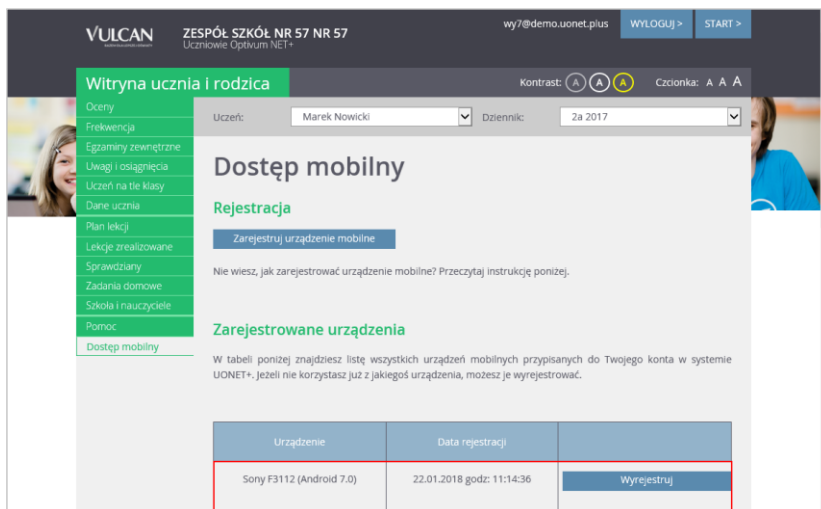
VULCAN

ZESPÓŁ SZKÓŁ NR 57 NR 57
Uczniowie Optivum NET+

wy7@demo.uonet.plus WYLOGUJ > START >

Witryna ucznia i rodzica

Kontrast: A A A Czcionka: A A A

Oceny
Frekwencja
Egzaminy zewnętrzne
Uwagi i osiągnięcia
Uczeń na tle klasy
Dane ucznia
Plan lekcji
Lekcje zrealizowane
Sprawdziany
Zadania domowe
Szkoła i nauczyciele
Pomoc
Dostęp mobilny

Uczeń: Marek Nowicki Dziennik: 2a 2017

Dostęp mobilny

Rejestracja

Zarejestruj urządzenie mobilne

Nie wiesz, jak zarejestrować urządzenie mobilne? Przeczytaj instrukcję poniżej.

Zarejestrowane urządzenia

W tabeli poniżej znajdziesz listę wszystkich urządzeń mobilnych przypisanych do Twojego konta w systemie UONET+. Jeżeli nie korzystasz już z jakiegoś urządzenia, możesz je wyrejestrować.

| Urządzenie | Data rejestracji | |
|---|---|---|
| Sony F3112 (Android 7.0) | 22.01.2018 godz: 11:14:36 | Wyrejestruj |